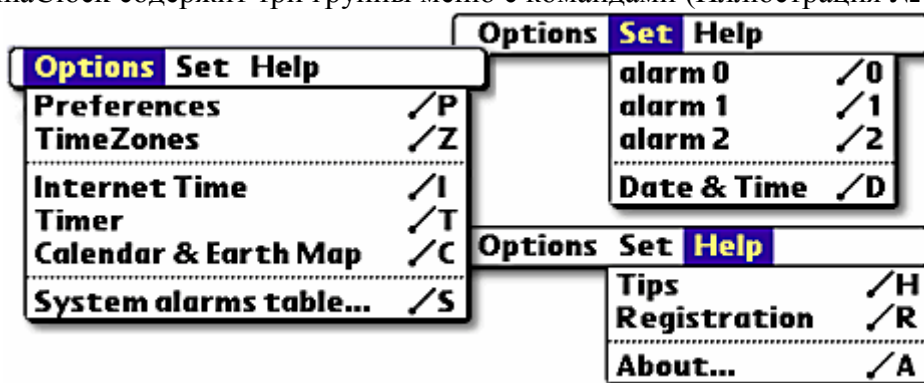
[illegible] содержит три группы меню с командами (Иллюстрация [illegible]

Options Set Help
Preferences /P
TimeZones /Z
Internet Time /I
Timer /T
Calendar & Earth Map /C
System alarms table... /S

Options Set Help
alarm 0 /0
alarm 1 /1
alarm 2 /2
Date & Time /D

Options Set Help
Tips /H
Registration /R
About... /A